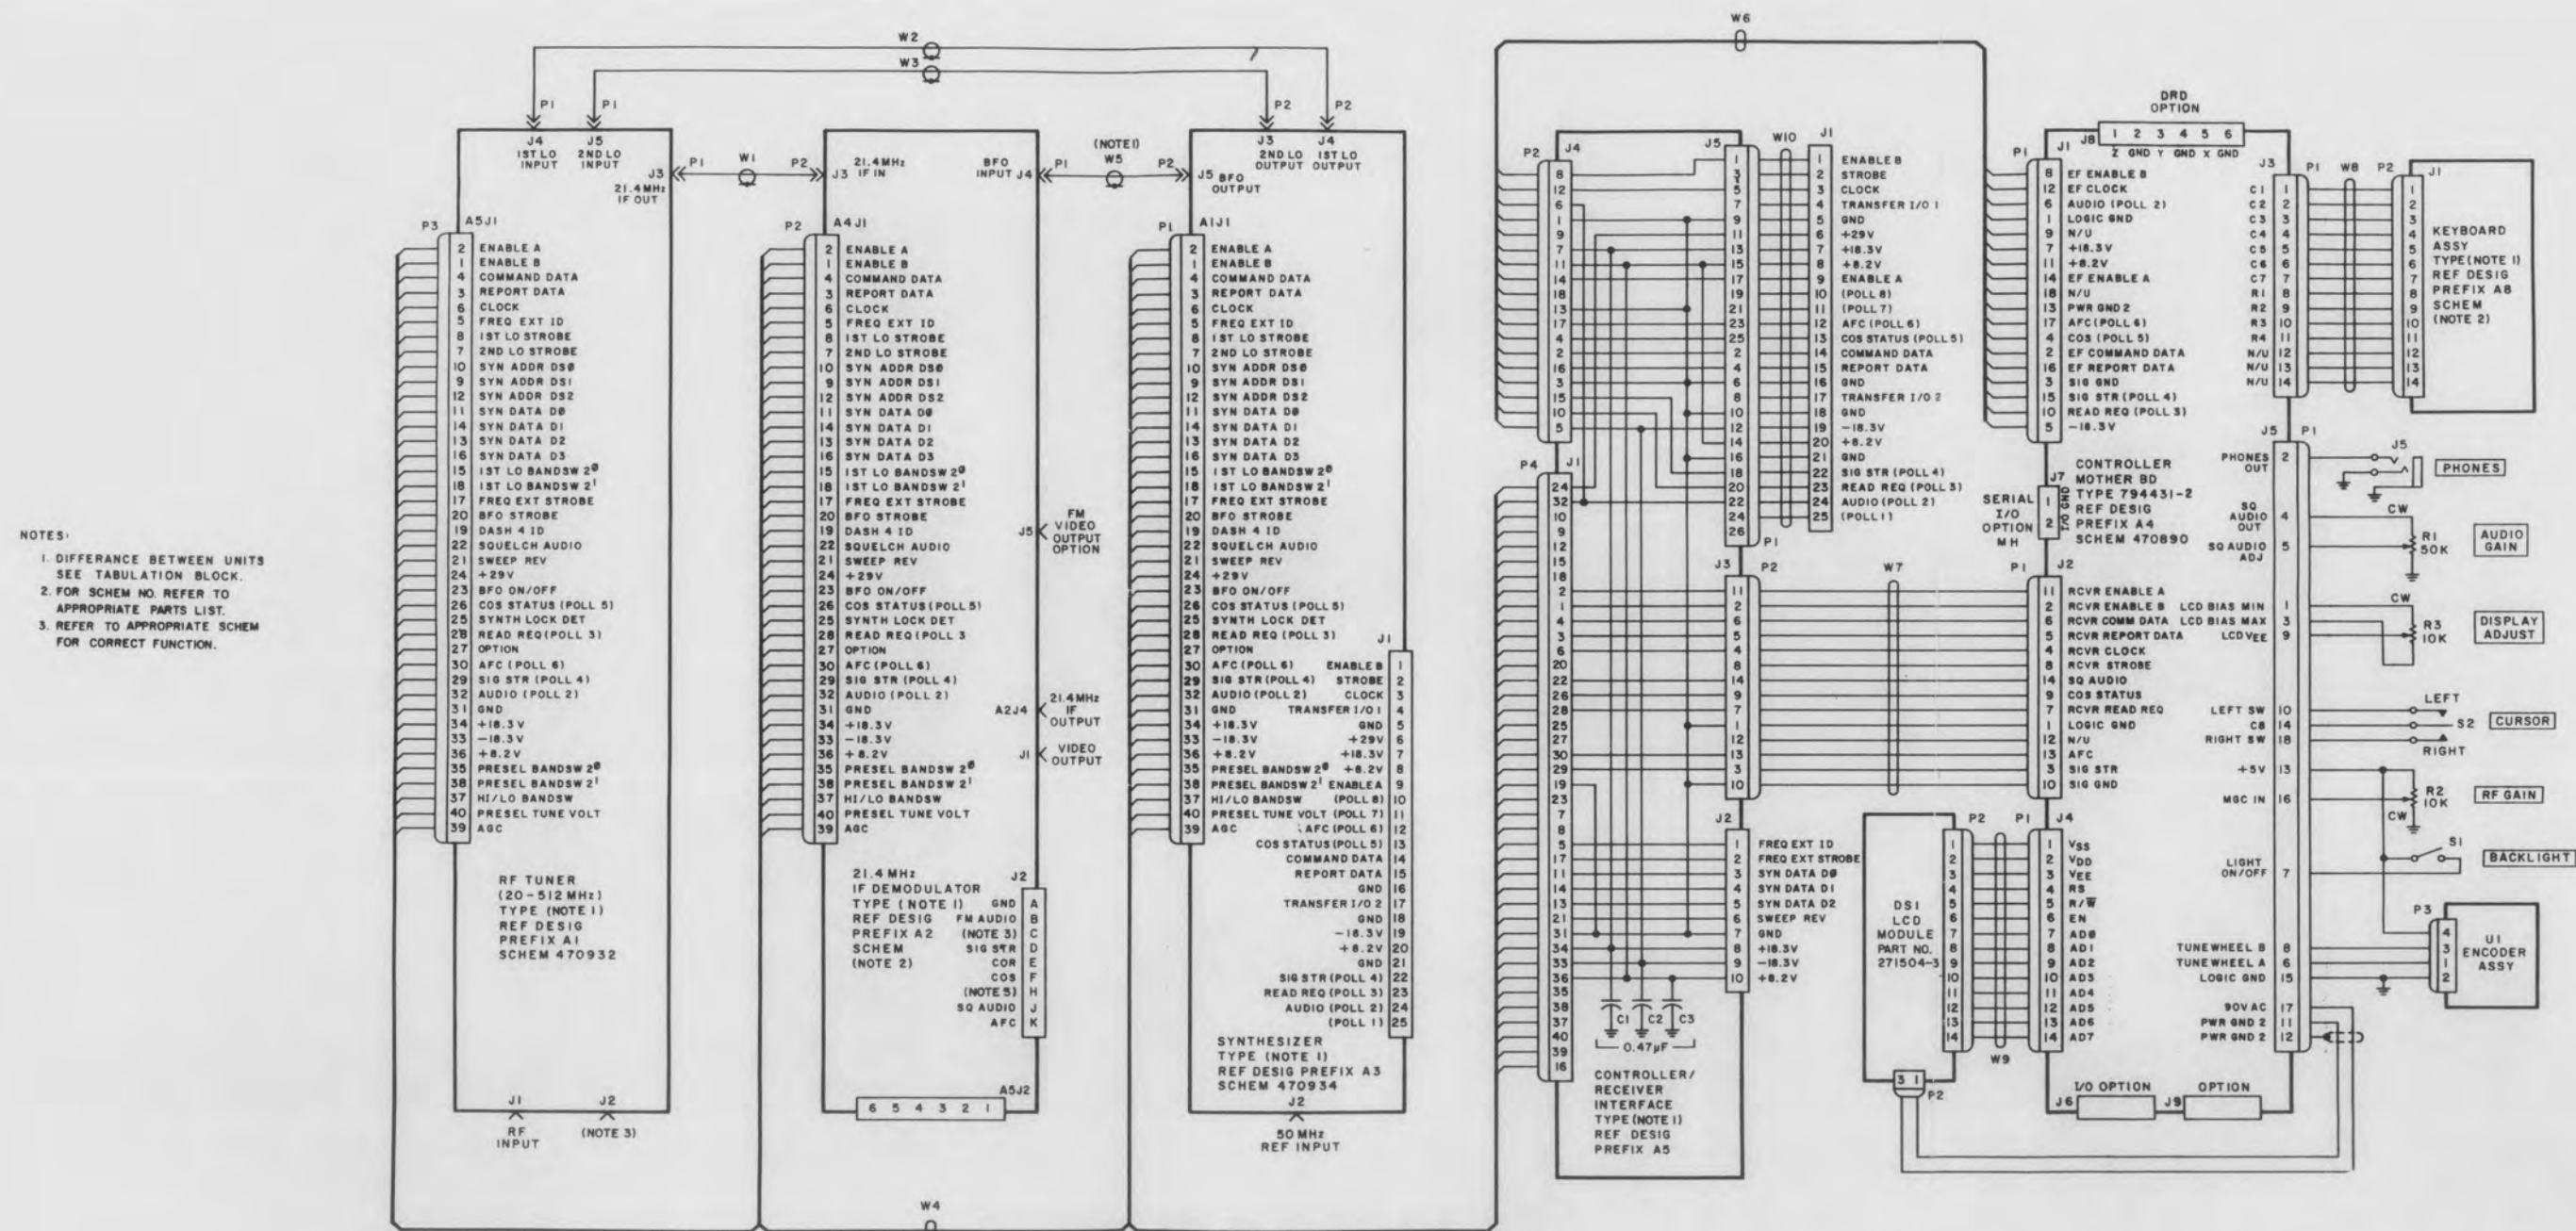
NOTES:
1. DIFFERANCE BETWEEN UNITS SEE TABULATION BLOCK.
2. FOR SCHEM NO. REFER TO APPROPRIATE PARTS LIST.
3. REFER TO APPROPRIATE SCHEM FOR CORRECT FUNCTION.

W2
W3
P1 P1
J4 1ST LO INPUT
J5 2ND LO INPUT
J3 21.4MHz IF OUT
P1 W1 P2
J3 21.4MHz IF IN
BFO INPUT J4
(NOTE 1) W5
P1 P2
J5 BFO OUTPUT
P2 P2
J3 2ND LO OUTPUT
J4 1ST LO OUTPUT

P3 A5J1
2 ENABLE A
1 ENABLE B
4 COMMAND DATA
3 REPORT DATA
6 CLOCK
5 FREQ EXT ID
8 1ST LO STROBE
7 2ND LO STROBE
10 SYN ADDR DS0
9 SYN ADDR DS1
12 SYN ADDR DS2
11 SYN DATA D0
14 SYN DATA D1
13 SYN DATA D2
16 SYN DATA D3
15 1ST LO BANDSW $2^0$
18 1ST LO BANDSW $2^1$
17 FREQ EXT STROBE
20 BFO STROBE
19 DASH 4 ID
22 SQUELCH AUDIO
21 SWEEP REV
24 +29V
23 BFO ON/OFF
26 COS STATUS (POLL 5)
25 SYNTH LOCK DET
28 READ REQ(POLL 3)
27 OPTION
30 AFC (POLL 6)
29 SIG STR (POLL 4)
32 AUDIO (POLL 2)
31 GND
34 +18.3V
33 −18.3V
36 +8.2V
35 PRESEL BANDSW $2^0$
38 PRESEL BANDSW $2^1$
37 HI/LO BANDSW
40 PRESEL TUNE VOLT
39 AGC

RF TUNER (20-512 MHz) TYPE (NOTE 1) REF DESIG PREFIX A1 SCHEM 470932
J1 RF INPUT
J2 (NOTE 3)

P2 A4J1
2 ENABLE A
1 ENABLE B
4 COMMAND DATA
3 REPORT DATA
6 CLOCK
5 FREQ EXT ID
8 1ST LO STROBE
7 2ND LO STROBE
10 SYN ADDR DS0
9 SYN ADDR DS1
12 SYN ADDR DS2
11 SYN DATA D0
14 SYN DATA D1
13 SYN DATA D2
16 SYN DATA D3
15 1ST LO BANDSW $2^0$
18 1ST LO BANDSW $2^1$
17 FREQ EXT STROBE
20 BFO STROBE
19 DASH 4 ID
22 SQUELCH AUDIO
21 SWEEP REV
24 +29V
23 BFO ON/OFF
26 COS STATUS(POLL 5)
25 SYNTH LOCK DET
28 READ REQ(POLL 3
27 OPTION
30 AFC(POLL 6)
29 SIG STR (POLL 4)
32 AUDIO (POLL 2)
31 GND
34 +18.3V
33 −18.3V
36 +8.2V
35 PRESEL BANDSW $2^0$
38 PRESEL BANDSW $2^1$
37 HI/LO BANDSW
40 PRESEL TUNE VOLT
39 AGC

J5 FM VIDEO OUTPUT OPTION
A2J4 21.4MHz IF OUTPUT
J1 VIDEO OUTPUT

21.4 MHz IF DEMODULATOR TYPE (NOTE 1) REF DESIG PREFIX A2 SCHEM (NOTE 2)
J2
GND A
FM AUDIO B
(NOTE 3) C
SIG STR D
COR E
COS F
(NOTE 5) H
SQ AUDIO J
AFC K
A5J2
6 5 4 3 2 1

P1 A1J1
2 ENABLE A
1 ENABLE B
4 COMMAND DATA
3 REPORT DATA
6 CLOCK
5 FREQ EXT ID
8 1ST LO STROBE
7 2ND LO STROBE
10 SYN ADDR DS0
9 SYN ADDR DS1
12 SYN ADDR DS2
11 SYN DATA D0
14 SYN DATA D1
13 SYN DATA D2
16 SYN DATA D3
15 1ST LO BANDSW $2^0$
18 1ST LO BANDSW $2^1$
17 FREQ EXT STROBE
20 BFO STROBE
19 DASH 4 ID
22 SQUELCH AUDIO
21 SWEEP REV
24 +29V
23 BFO ON/OFF
26 COS STATUS (POLL 5)
25 SYNTH LOCK DET
28 READ REQ (POLL 3)
27 OPTION
30 AFC (POLL 6)
29 SIG STR (POLL 4)
32 AUDIO (POLL 2)
31 GND
34 +18.3V
33 −18.3V
36 +8.2V
35 PRESEL BANDSW $2^0$
38 PRESEL BANDSW $2^1$
37 HI/LO BANDSW
40 PRESEL TUNE VOLT
39 AGC

J1
ENABLE B 1
STROBE 2
CLOCK 3
TRANSFER I/O 1 4
GND 5
+29V 6
+18.3V 7
+8.2V 8
ENABLE A 9
(POLL 8) 10
(POLL 7) 11
AFC (POLL 6) 12
COS STATUS (POLL 5) 13
COMMAND DATA 14
REPORT DATA 15
GND 16
TRANSFER I/O 2 17
GND 18
−18.3V 19
+8.2V 20
GND 21
SIG STR (POLL 4) 22
READ REQ (POLL 3) 23
AUDIO (POLL 2) 24
(POLL 1) 25

SYNTHESIZER TYPE (NOTE 1) REF DESIG PREFIX A3 SCHEM 470934
J2 50 MHz REF INPUT
W4
W6

P2 J4
8 12 6 1 9 7 11 14 18 13 17 4 2 16 3 15 10 5
J5
1 3 5 7 9 11 13 15 17 19 21 23 25 2 4 6 8 10 12 14 16 18 20 22 24 26
P1
W10 J1
1 ENABLE B
2 STROBE
3 CLOCK
4 TRANSFER I/O 1
5 GND
6 +29V
7 +18.3V
8 +8.2V
9 ENABLE A
10 (POLL 8)
11 (POLL 7)
12 AFC (POLL 6)
13 COS STATUS (POLL 5)
14 COMMAND DATA
15 REPORT DATA
16 GND
17 TRANSFER I/O 2
18 GND
19 −18.3V
20 +8.2V
21 GND
22 SIG STR (POLL 4)
23 READ REQ (POLL 3)
24 AUDIO (POLL 2)
25 (POLL 1)

P4 J1
24 32 10 9 12 15 18 2 1 4 3 6 20 22 26 28 25 27 30 29 19 23 7 8 5 17 11 14 13 21 31 34 33 36 35 38 37 40 39 16
J3 P2
11 2 6 5 4 8 14 9 7 1 12 13 3 10
W7
J2
1 FREQ EXT ID
2 FREQ EXT STROBE
3 SYN DATA D0
4 SYN DATA D1
5 SYN DATA D2
6 SWEEP REV
7 GND
8 +18.3V
9 −18.3V
10 +8.2V
C1 C2 C3
0.47µF
CONTROLLER/ RECEIVER INTERFACE TYPE (NOTE 1) REF DESIG PREFIX A5

DRD OPTION
J8 1 2 3 4 5 6
Z GND Y GND X GND
P1 J1
8 EF ENABLE B
12 EF CLOCK
6 AUDIO (POLL 2)
1 LOGIC GND
9 N/U
7 +18.3V
11 +8.2V
14 EF ENABLE A
18 N/U
13 PWR GND 2
17 AFC (POLL 6)
4 COS (POLL 5)
2 EF COMMAND DATA
16 EF REPORT DATA
3 SIG GND
15 SIG STR (POLL 4)
10 READ REQ (POLL 3)
5 −18.3V

J3 P1 W8 P2 J1
C1 1
C2 2
C3 3
C4 4
C5 5
C6 6
C7 7
R1 8
R2 9
R3 10
R4 11
N/U 12
N/U 13
N/U 14
KEYBOARD ASSY TYPE(NOTE 1) REF DESIG PREFIX A8 SCHEM (NOTE 2)

J7 1 2 I/O GND
SERIAL I/O OPTION MH
CONTROLLER MOTHER BD TYPE 794431-2 REF DESIG PREFIX A4 SCHEM 470890

P1 J2
11 RCVR ENABLE A
2 RCVR ENABLE B
6 RCVR COMM DATA
5 RCVR REPORT DATA
4 RCVR CLOCK
8 RCVR STROBE
14 SQ AUDIO
9 COS STATUS
7 RCVR READ REQ
1 LOGIC GND
12 N/U
13 AFC
3 SIG STR
10 SIG GND

J5 P1
PHONES OUT 2
SQ AUDIO OUT 4
SQ AUDIO ADJ 5
LCD BIAS MIN 1
LCD BIAS MAX 3
LCD $V_{EE}$ 9
LEFT SW 10
C8 14
RIGHT SW 18
+5V 13
MGC IN 16
LIGHT ON/OFF 7
TUNEWHEEL B 8
TUNEWHEEL A 6
LOGIC GND 15
9OV AC 17
PWR GND 2 11
PWR GND 2 12

J5 PHONES
CW R1 50K AUDIO GAIN
CW R3 10K DISPLAY ADJUST
LEFT S2 RIGHT CURSOR
R2 10K CW RF GAIN
S1 BACKLIGHT
P3 4 3 1 2 U1 ENCODER ASSY

DS1 LCD MODULE PART NO. 271504-3
P2 P1 J4
1 $V_{SS}$
2 $V_{DD}$
3 $V_{EE}$
4 RS
5 R/$\overline{W}$
6 EN
7 AD0
8 AD1
9 AD2
10 AD3
11 AD4
12 AD5
13 AD6
14 AD7
W9
3 1 P2
J6 I/O OPTION J9 OPTION